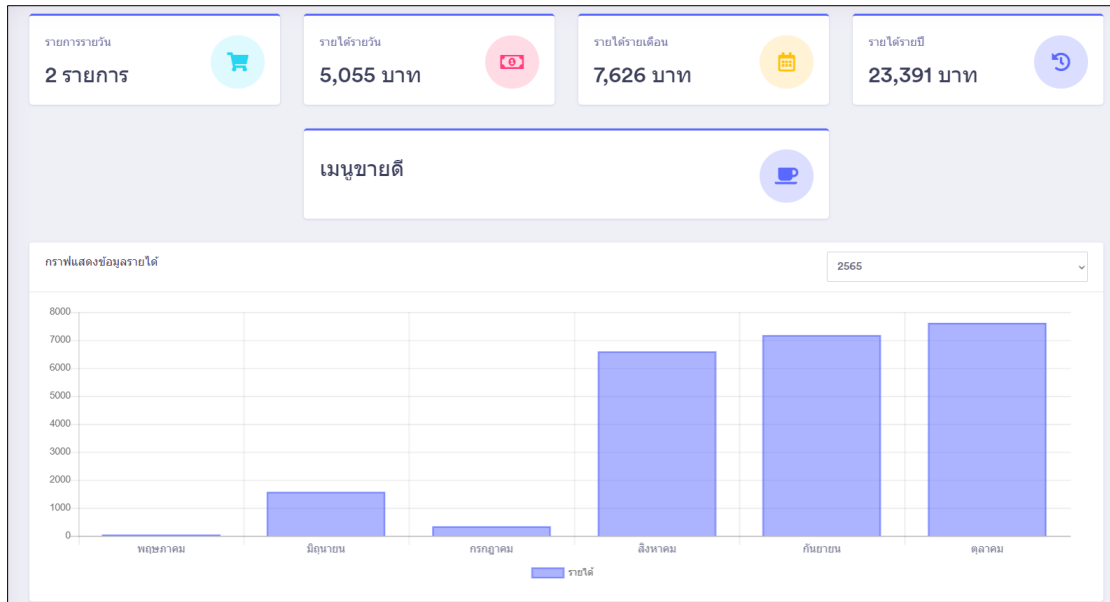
รายการรายวัน
2 รายการ

รายได้รายวัน
5,055 บาท

รายได้รายเดือน
7,626 บาท

รายได้รายปี
23,391 บาท

เมนูขายดี

กราฟแสดงข้อมูลรายได้

2565

8000
7000
6000
5000
4000
3000
2000
1000
0

พฤษภาคม
มิถุนายน
กรกฎาคม
สิงหาคม
กันยายน
ตุลาคม

รายได้